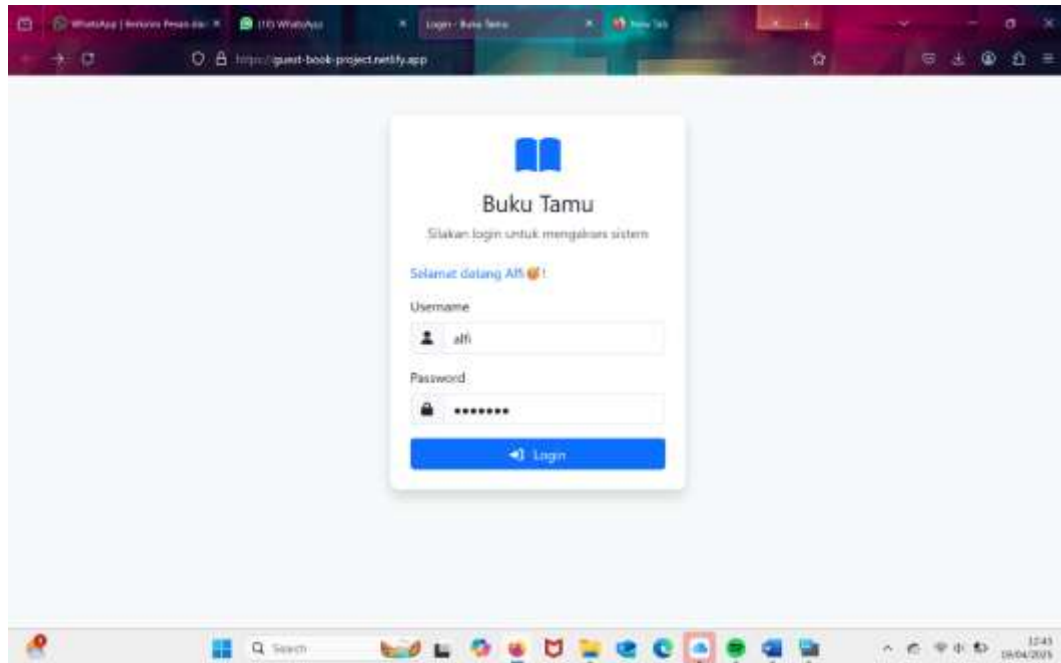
WhatsApp | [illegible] ×
(10) WhatsApp
Login - Buku Tamu ×
New Tab ×

https://guest-book-project.netlify.app

Buku Tamu

Silakan login untuk mengakses sistem

Selamat datang Alfi 🥳!

Username

alfi

Password

••••••••

Login

Search

12:43
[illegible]